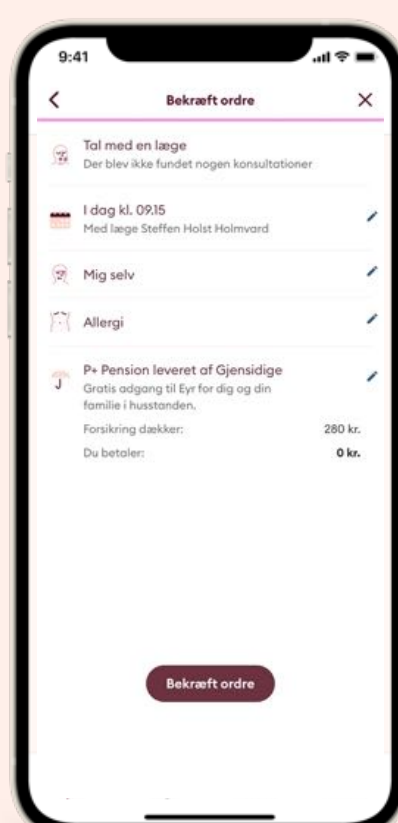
9:41

Bekræft ordre

Tal med en læge
Der blev ikke fundet nogen konsultationer

I dag kl. 09.15
Med læge Steffen Holst Holmvard

Mig selv

Allergi

P+ Pension leveret af Gjensidige
Gratis adgang til Eyr for dig og din familie i husstanden.

Forsikring dækker: 280 kr.
Du betaler: 0 kr.

Bekræft ordre